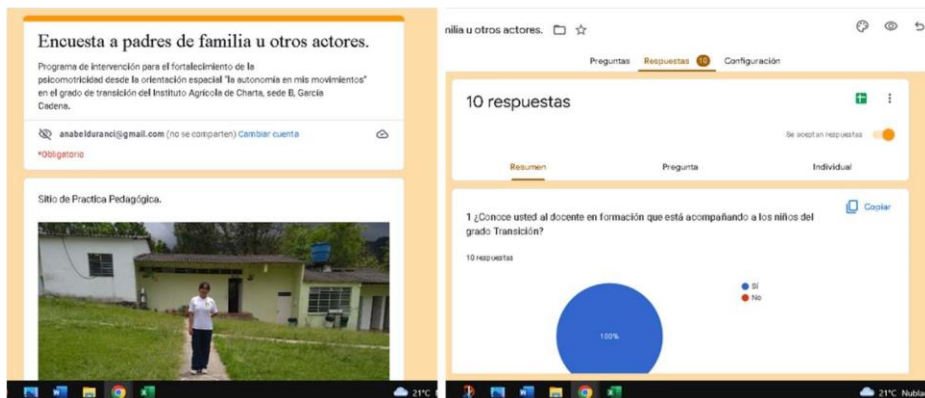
Encuesta a padres de familia u otros actores.

Programa de intervención para el fortalecimiento de la psicomotricidad desde la orientación espacial "la autonomía en mis movimientos" en el grado de transición del Instituto Agrícola de Charta, sede B, García Cadena.

anabeldurancl@gmail.com (no se comparten) Cambiar cuenta

*Obligatorio

Sitio de Practica Pedagógica.

21°C

nilia u otros actores.

Preguntas Respuestas 10 Configuración

10 respuestas

Se aceptan respuestas

Resumen Pregunta Individual

Copiar

1 ¿Conoce usted al docente en formación que está acompañando a los niños del grado Transición?

10 respuestas

Sí
No

100%

21°C Nubla